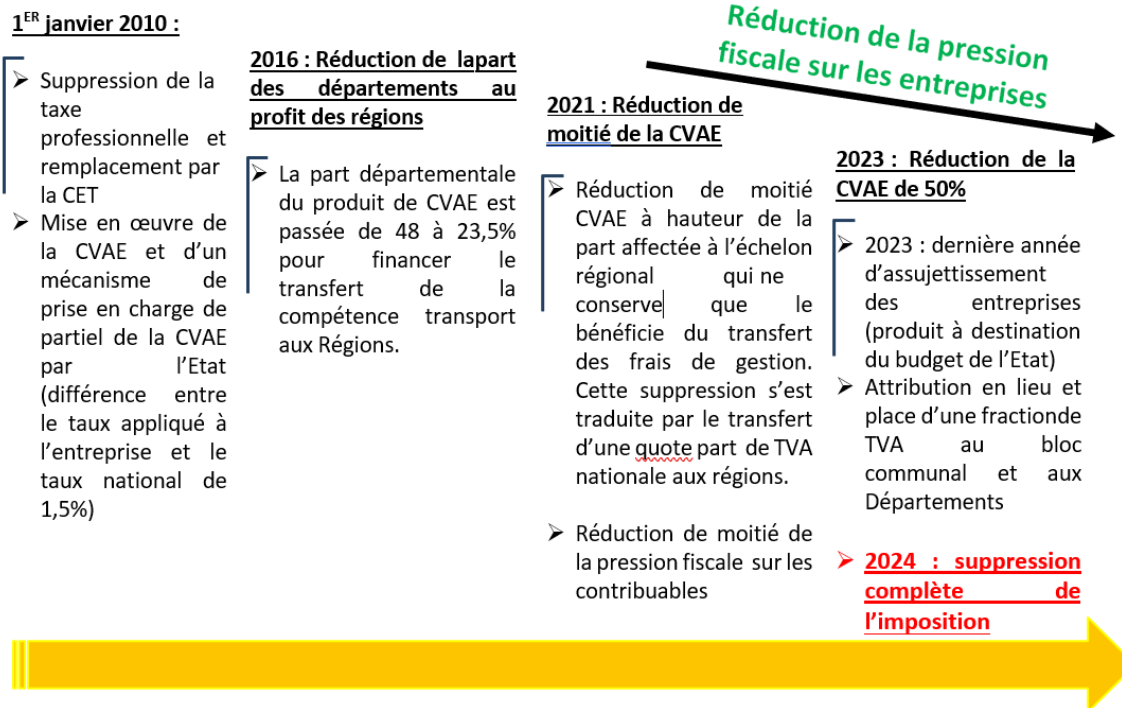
$1^{ER}$ janvier 2010 :

- Suppression de la taxe professionnelle et remplacement par la CET
- Mise en œuvre de la CVAE et d'un mécanisme de prise en charge de partiel de la CVAE par l'Etat (différence entre le taux appliqué à l'entreprise et le taux national de 1,5%)

2016 : Réduction de lapart des départements au profit des régions

- La part départementale du produit de CVAE est passée de 48 à 23,5% pour financer le transfert de la compétence transport aux Régions.

Réduction de la pression fiscale sur les entreprises

2021 : Réduction de moitié de la CVAE

- Réduction de moitié CVAE à hauteur de la part affectée à l'échelon régional qui ne conserve que le bénéficie du transfert des frais de gestion. Cette suppression s'est traduite par le transfert d'une quote part de TVA nationale aux régions.

- Réduction de moitié de la pression fiscale sur les contribuables

2023 : Réduction de la CVAE de 50%

- 2023 : dernière année d'assujettissement des entreprises (produit à destination du budget de l'Etat)
- Attribution en lieu et place d'une fractionde TVA au bloc communal et aux Départements

- 2024 : suppression complète de l'imposition